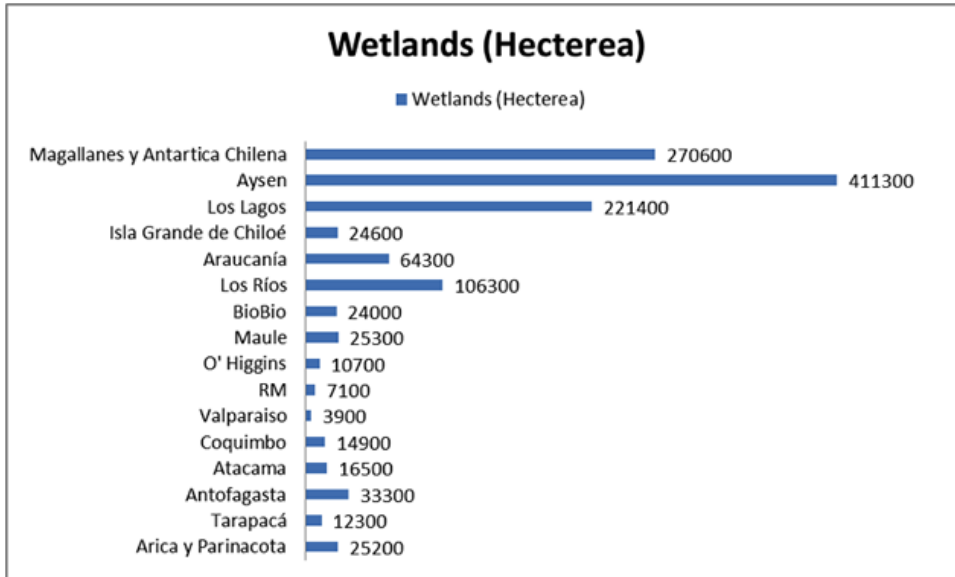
Wetlands (Hecterea)

Wetlands (Hecterea)

| | |
|---|---|
| Magallanes y Antartica Chilena | 270600 |
| Aysen | 411300 |
| Los Lagos | 221400 |
| Isla Grande de Chiloé | 24600 |
| Araucanía | 64300 |
| Los Ríos | 106300 |
| BioBio | 24000 |
| Maule | 25300 |
| O' Higgins | 10700 |
| RM | 7100 |
| Valparaiso | 3900 |
| Coquimbo | 14900 |
| Atacama | 16500 |
| Antofagasta | 33300 |
| Tarapacá | 12300 |
| Arica y Parinacota | 25200 |